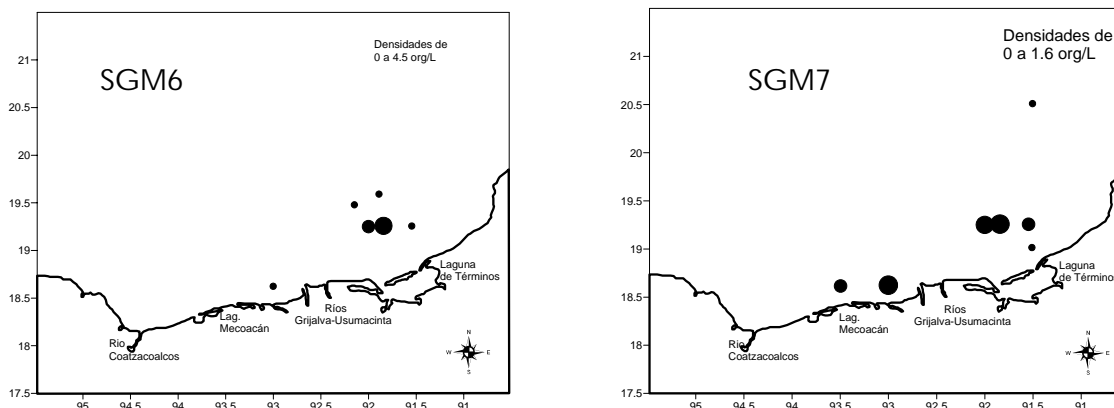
SGM6

Densidades de
0 a 4.5 org/L

21
20.5
20
19.5
19
18.5
18
17.5

Laguna
de Términos

Ríos
Grijalva-Usumacinta

Lag.
Mecoacán

Rio
Coatzacoalcos

N
W E
S

95 94.5 94 93.5 93 92.5 92 91.5 91

SGM7

Densidades de
0 a 1.6 org/L

21
20.5
20
19.5
19
18.5
18
17.5

Laguna
de Términos

Ríos
Grijalva-Usumacinta

Lag.
Mecoacán

Rio
Coatzacoalcos

N
W E
S

95 94.5 94 93.5 93 92.5 92 91.5 91